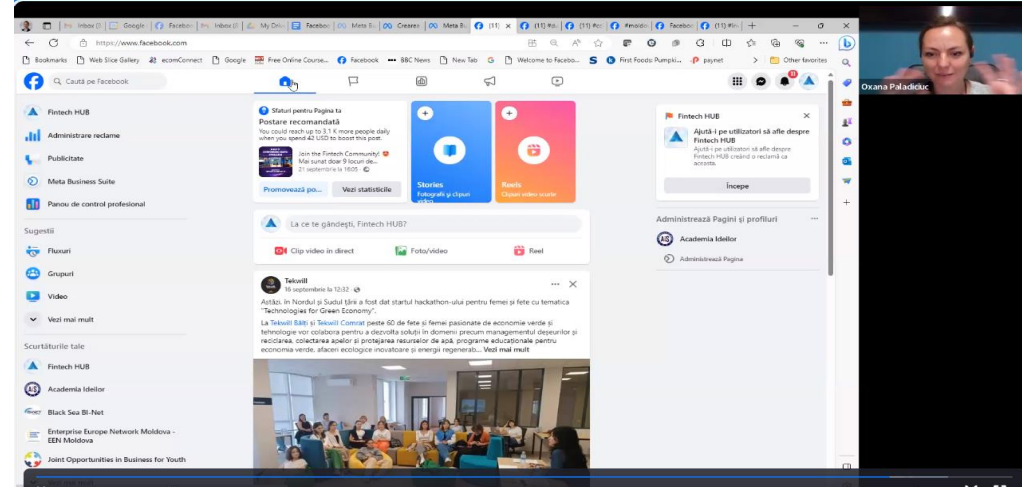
Inbox (2) | Google | Faceboo | Inbox (2) | My Driv | Faceboo | Meta B | Creares | Meta B | (11) | (11) Fa | (11) Fa | #evide | Faceboo | (11) Fa | +

https://www.facebook.com

Bookmarks | Web Slice Gallery | ecomConnect | Google | Free Online Course... | Facebook | BBC News | New Tab | Welcome to Facebo... | First Foods: Pumpki... | paynet | Other favorites

Oxana Paladiciuc

Caută pe Facebook

Fintech HUB

Administrare reclame

Publicitate

Meta Business Suite

Panou de control profesional

Sugestii

Fluxuri

Grupuri

Video

Vezi mai mult

Scurtăturile tale

Fintech HUB

Academia Ideilor

Black Sea BI-Net

Enterprise Europe Network Moldova - EEN Moldova

Joint Opportunities in Business for Youth

Sfaturi pentru Pagina ta

Postare recomandată

You could reach up to 3.1 K more people daily when you spend 42 USD to boost this post.

Join the Fintech Community!
Mai sunat doar 9 locuri de...
21 septembrie la 18:05

Promovează po...

Vezi statisticile

Stories
Fotografii și clipuri video

Reels
Clipuri video scurte

La ce te gândești, Fintech HUB?

Clip video în direct

Foto/video

Reel

Tekwill
15 septembrie la 12:32

Astăzi, în Nordul și Sudul țării a fost dat startul hackathon-ului pentru femei și fete cu tematica "Technologies for Green Economy".

La Tekwill Bălți și Tekwill Comrat peste 60 de fete și femei pasionate de economie verde și tehnologie vor colabora pentru a dezvolta soluții în domenii precum managementul deșeurilor și reciclarea, colectarea apelor și protejarea resurselor de apă, programe educaționale pentru economia verde, afaceri ecologice inovatoare și energii regenerab... Vezi mai mult

Fintech HUB

Ajută-i pe utilizatori să afle despre Fintech HUB

Ajută-i pe utilizatori să afle despre Fintech HUB creând o reclamă ca aceasta.

Începe

Administrează Pagini și profiluri

Academia Ideilor

Administrează Pagina